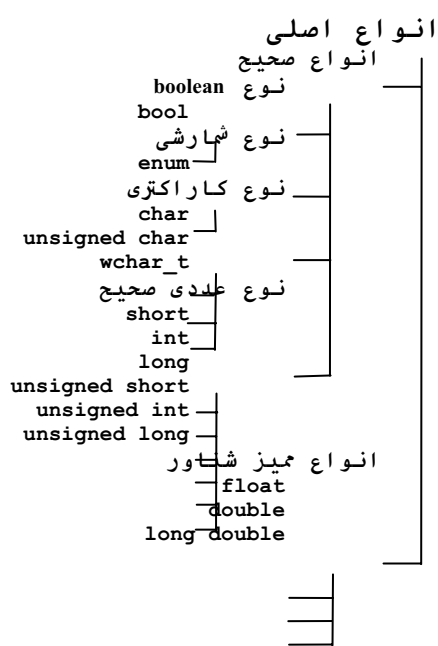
انواع اصلی
انواع صحیح
نوع boolean
bool
نوع شمارشی
enum
نوع کاراکتری
char
unsigned char
wchar_t
نوع عددی صحیح
short
int
long
unsigned short
unsigned int
unsigned long
انواع ممیز شناور
float
double
long double